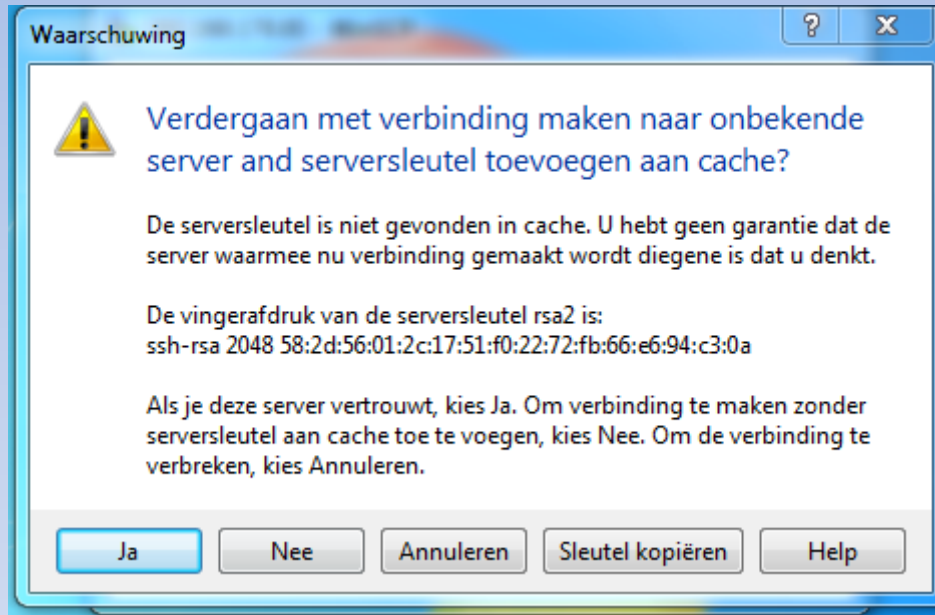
Waarschuwing

?

X

Verdergaan met verbinding maken naar onbekende server and serversleutel toevoegen aan cache?

De serversleutel is niet gevonden in cache. U hebt geen garantie dat de server waarmee nu verbinding gemaakt wordt diegene is dat u denkt.

De vingerafdruk van de serversleutel rsa2 is:
ssh-rsa 2048 58:2d:56:01:2c:17:51:f0:22:72:fb:66:e6:94:c3:0a

Als je deze server vertrouwt, kies Ja. Om verbinding te maken zonder serversleutel aan cache toe te voegen, kies Nee. Om de verbinding te verbreken, kies Annuleren.

Ja | Nee | Annuleren | Sleutel kopiëren | Help